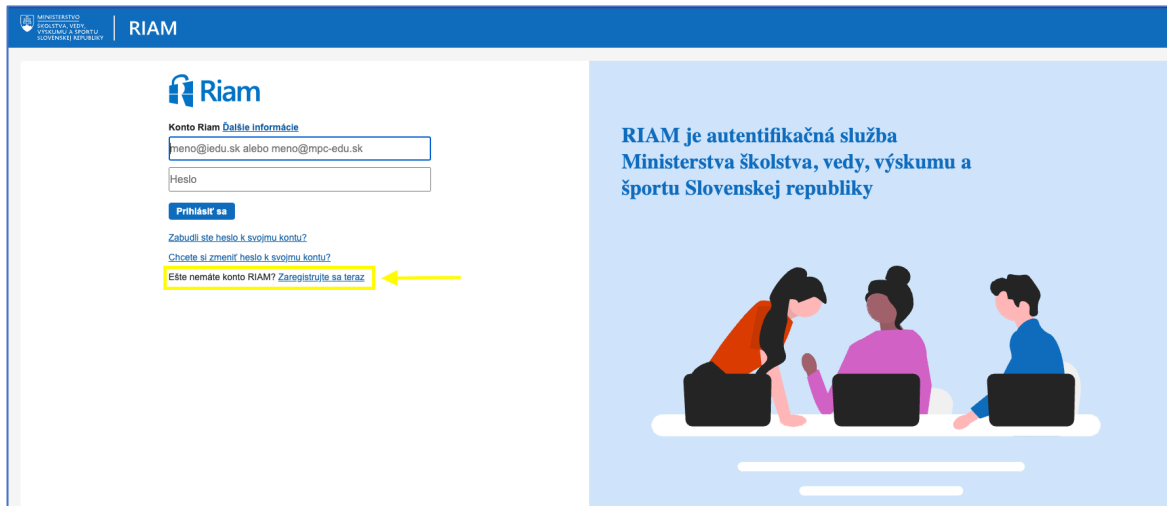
MINISTERSTVO ŠKOLSTVA, VEDY, VÝSKUMU A ŠPORTU SLOVENSKEJ REPUBLIKY

RIAM

Riam

Konto Riam Ďalšie informácie

meno@iedu.sk alebo meno@mpc-edu.sk

Heslo

Prihlásiť sa

Zabudli ste heslo k svojmu kontu?

Chcete si zmeniť heslo k svojmu kontu?

Ešte nemáte konto RIAM? Zaregistrujte sa teraz

RIAM je autentifikačná služba Ministerstva školstva, vedy, výskumu a športu Slovenskej republiky